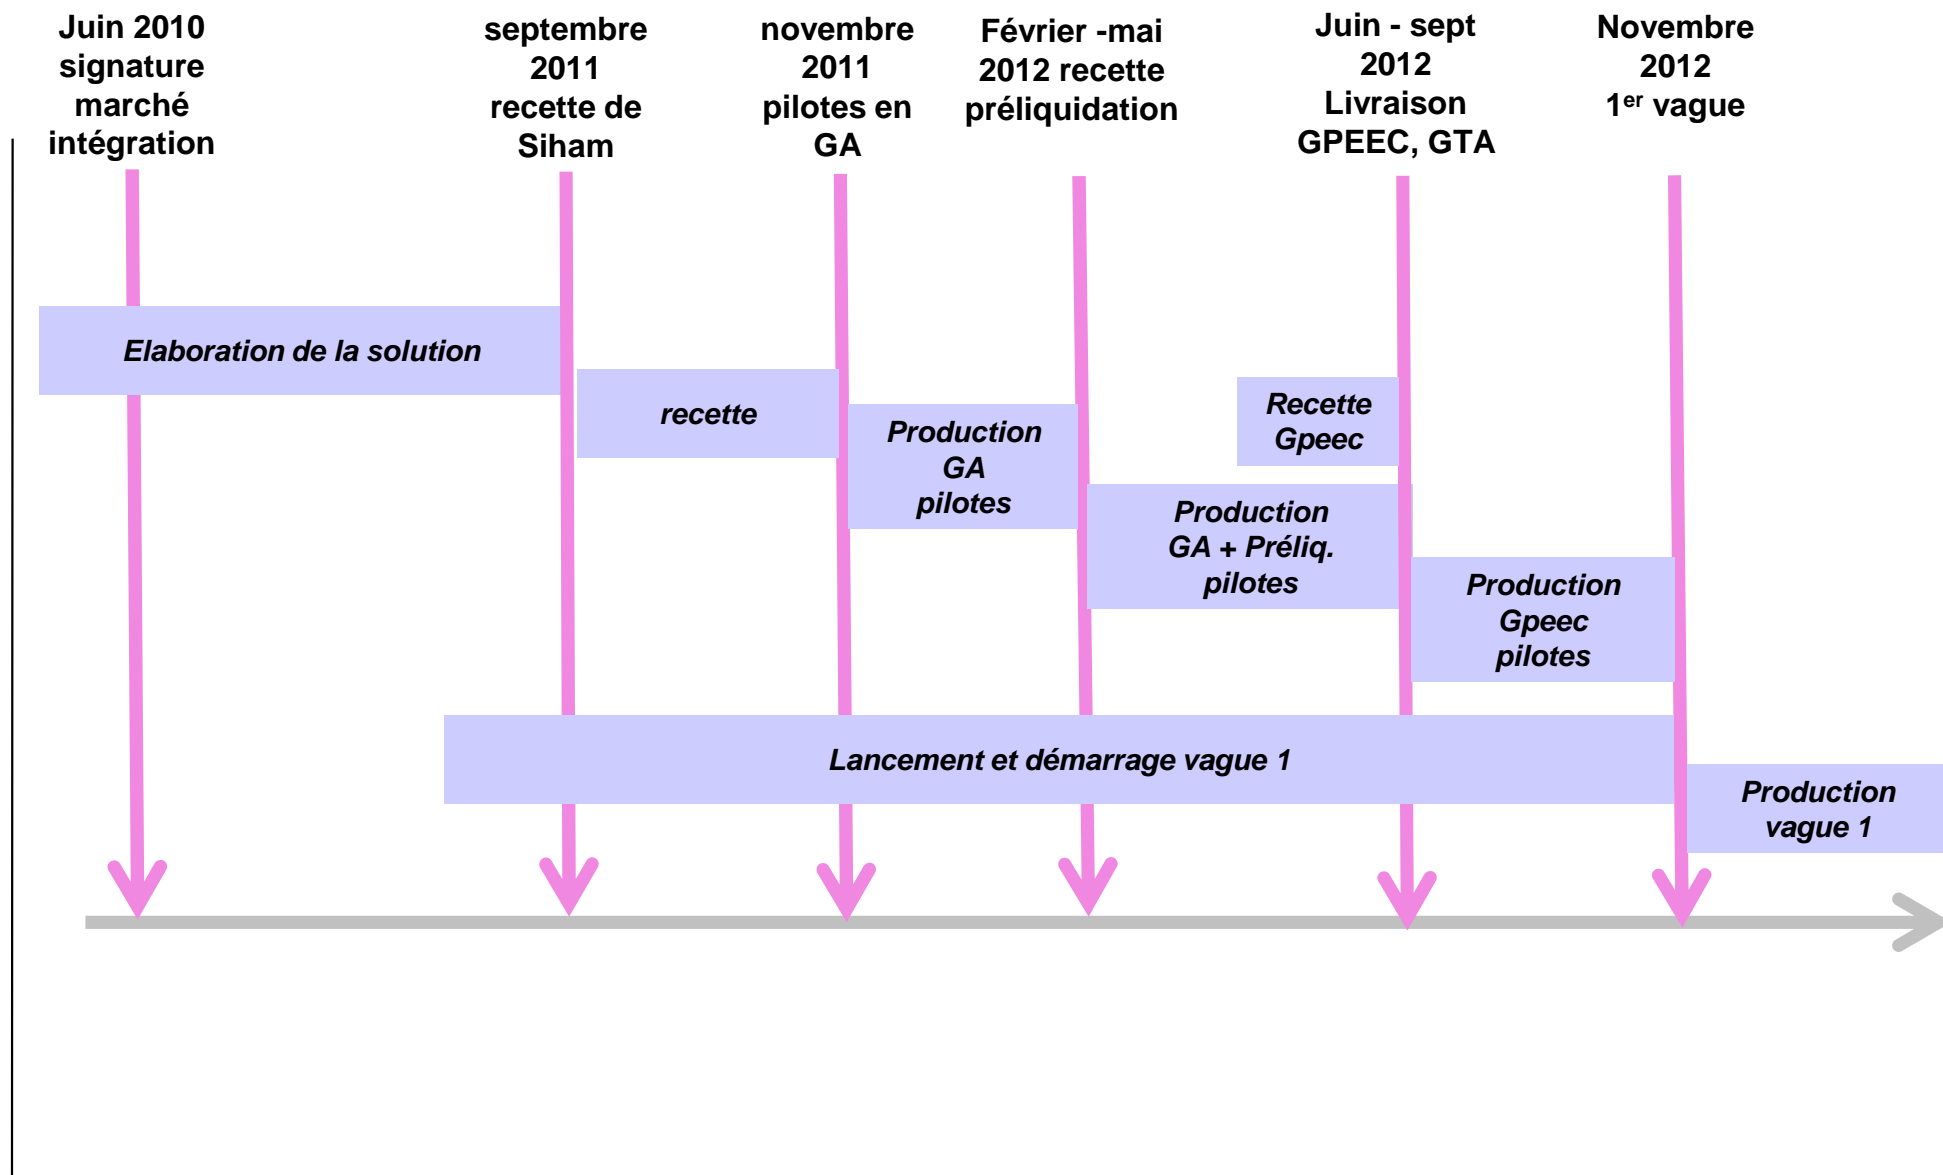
Juin 2010 signature marché intégration

septembre 2011 recette de Siham

novembre 2011 pilotes en GA

Février -mai 2012 recette préliquidation

Juin - sept 2012 Livraison GPEEC, GTA

Novembre 2012 $1^{er}$ vague

Elaboration de la solution

recette

Production GA pilotes

Recette Gpeec

Production GA + Préliq. pilotes

Production Gpeec pilotes

Lancement et démarrage vague 1

Production vague 1